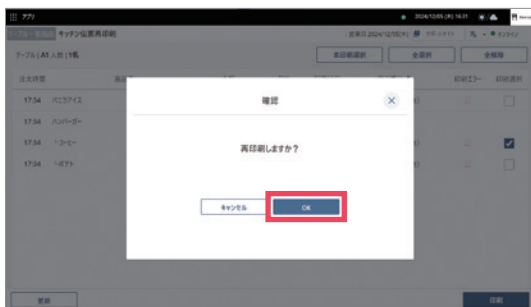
アプリ
2024/12/05 (木) 16:31
キッチン伝票再印刷
営業日 2024/12/05(木)
テーブル | A1 人数 | 9名
未印刷選択
全選択
全解除
注文時間
印刷エラー
印刷済
17:34 バニラアイス
17:34 ハンバーガー
17:34 ホットコーヒー
17:34 ポテト
確認
再印刷しますか？
キャンセル
OK
戻る
印刷